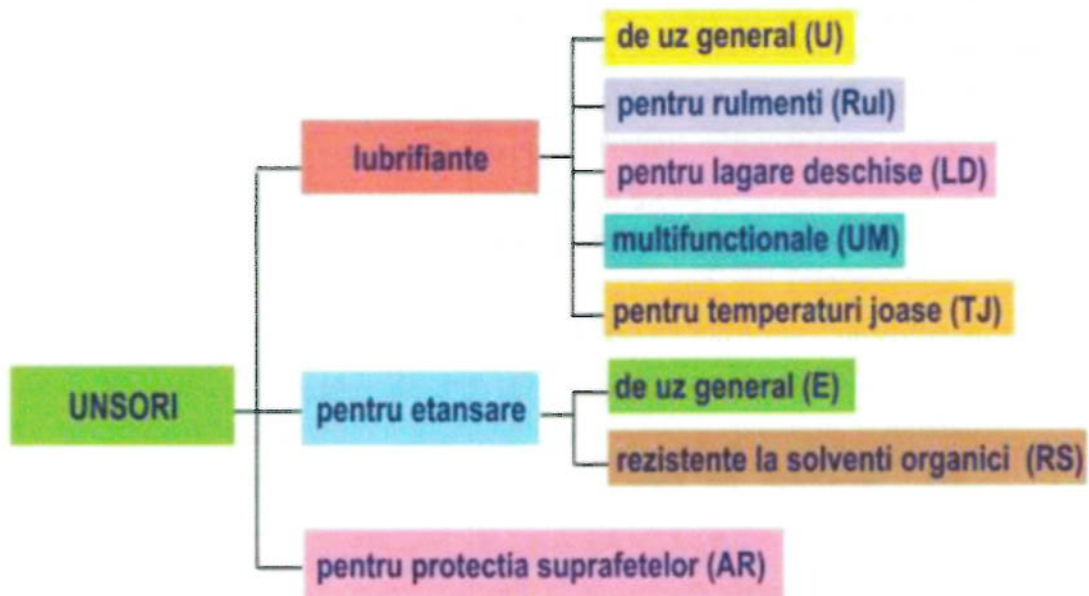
UNSORI

lubrifiante

de uz general (U)

pentru rulmenti (Rul)

pentru lagare deschise (LD)

multifunctionale (UM)

pentru temperaturi joase (TJ)

pentru etansare

de uz general (E)

rezistente la solventi organici (RS)

pentru protectia suprafetelor (AR)